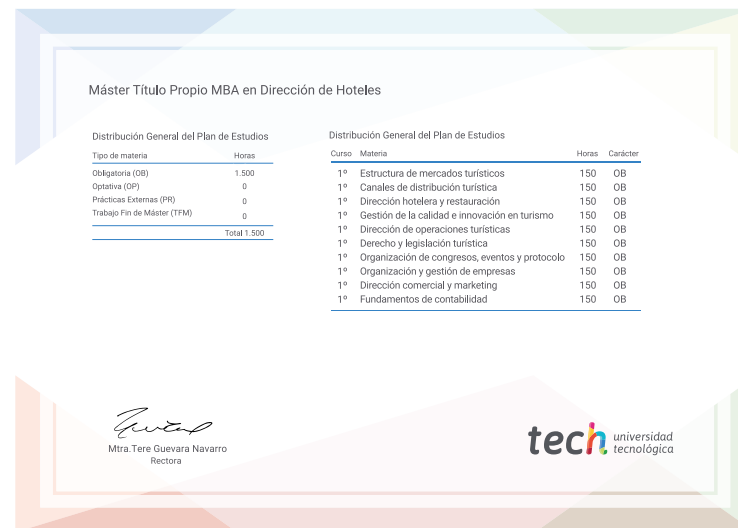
Máster Título Propio MBA en Dirección de Hoteles

Distribución General del Plan de Estudios

| Tipo de materia | Horas |
|---|---|
| Obligatoria (OB) | 1.500 |
| Optativa (OP) | 0 |
| Prácticas Externas (PR) | 0 |
| Trabajo Fin de Máster (TFM) | 0 |
| | Total 1.500 |

Distribución General del Plan de Estudios

| Curso | Materia | Horas | Carácter |
|---|---|---|---|
| 1º | Estructura de mercados turísticos | 150 | OB |
| 1º | Canales de distribución turística | 150 | OB |
| 1º | Dirección hotelera y restauración | 150 | OB |
| 1º | Gestión de la calidad e innovación en turismo | 150 | OB |
| 1º | Dirección de operaciones turísticas | 150 | OB |
| 1º | Derecho y legislación turística | 150 | OB |
| 1º | Organización de congresos, eventos y protocolo | 150 | OB |
| 1º | Organización y gestión de empresas | 150 | OB |
| 1º | Dirección comercial y marketing | 150 | OB |
| 1º | Fundamentos de contabilidad | 150 | OB |

Mtra.Tere Guevara Navarro
Rectora

tech universidad tecnológica